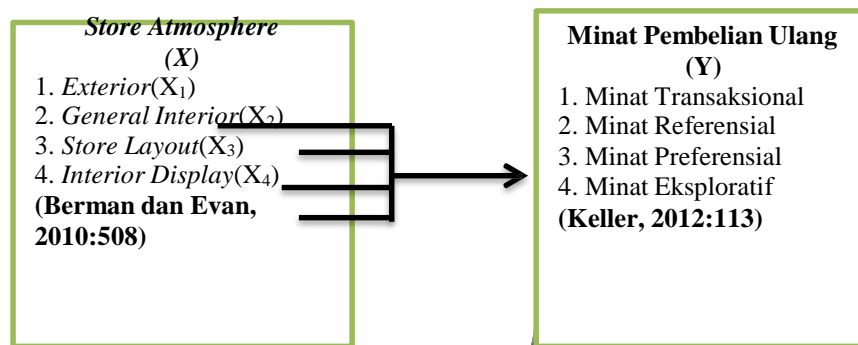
Store Atmosphere
(X)
1. Exterior($X_1$)
2. General Interior($X_2$)
3. Store Layout($X_3$)
4. Interior Display($X_4$)
(Berman dan Evan, 2010:508)

Minat Pembelian Ulang
(Y)
1. Minat Transaksional
2. Minat Referensial
3. Minat Preferensial
4. Minat Eksploratif
(Keller, 2012:113)